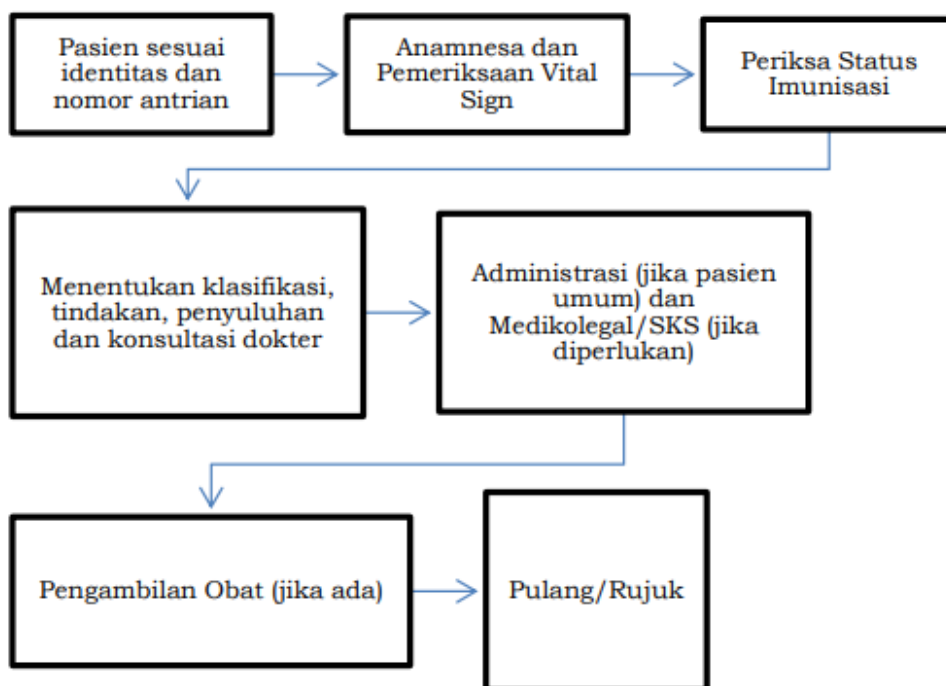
Pasien sesuai identitas dan nomor antrian

Anamnesa dan Pemeriksaan Vital Sign

Periksa Status Imunisasi

Menentukan klasifikasi, tindakan, penyuluhan dan konsultasi dokter

Administrasi (jika pasien umum) dan Medikolegal/SKS (jika diperlukan)

Pengambilan Obat (jika ada)

Pulang/Rujuk